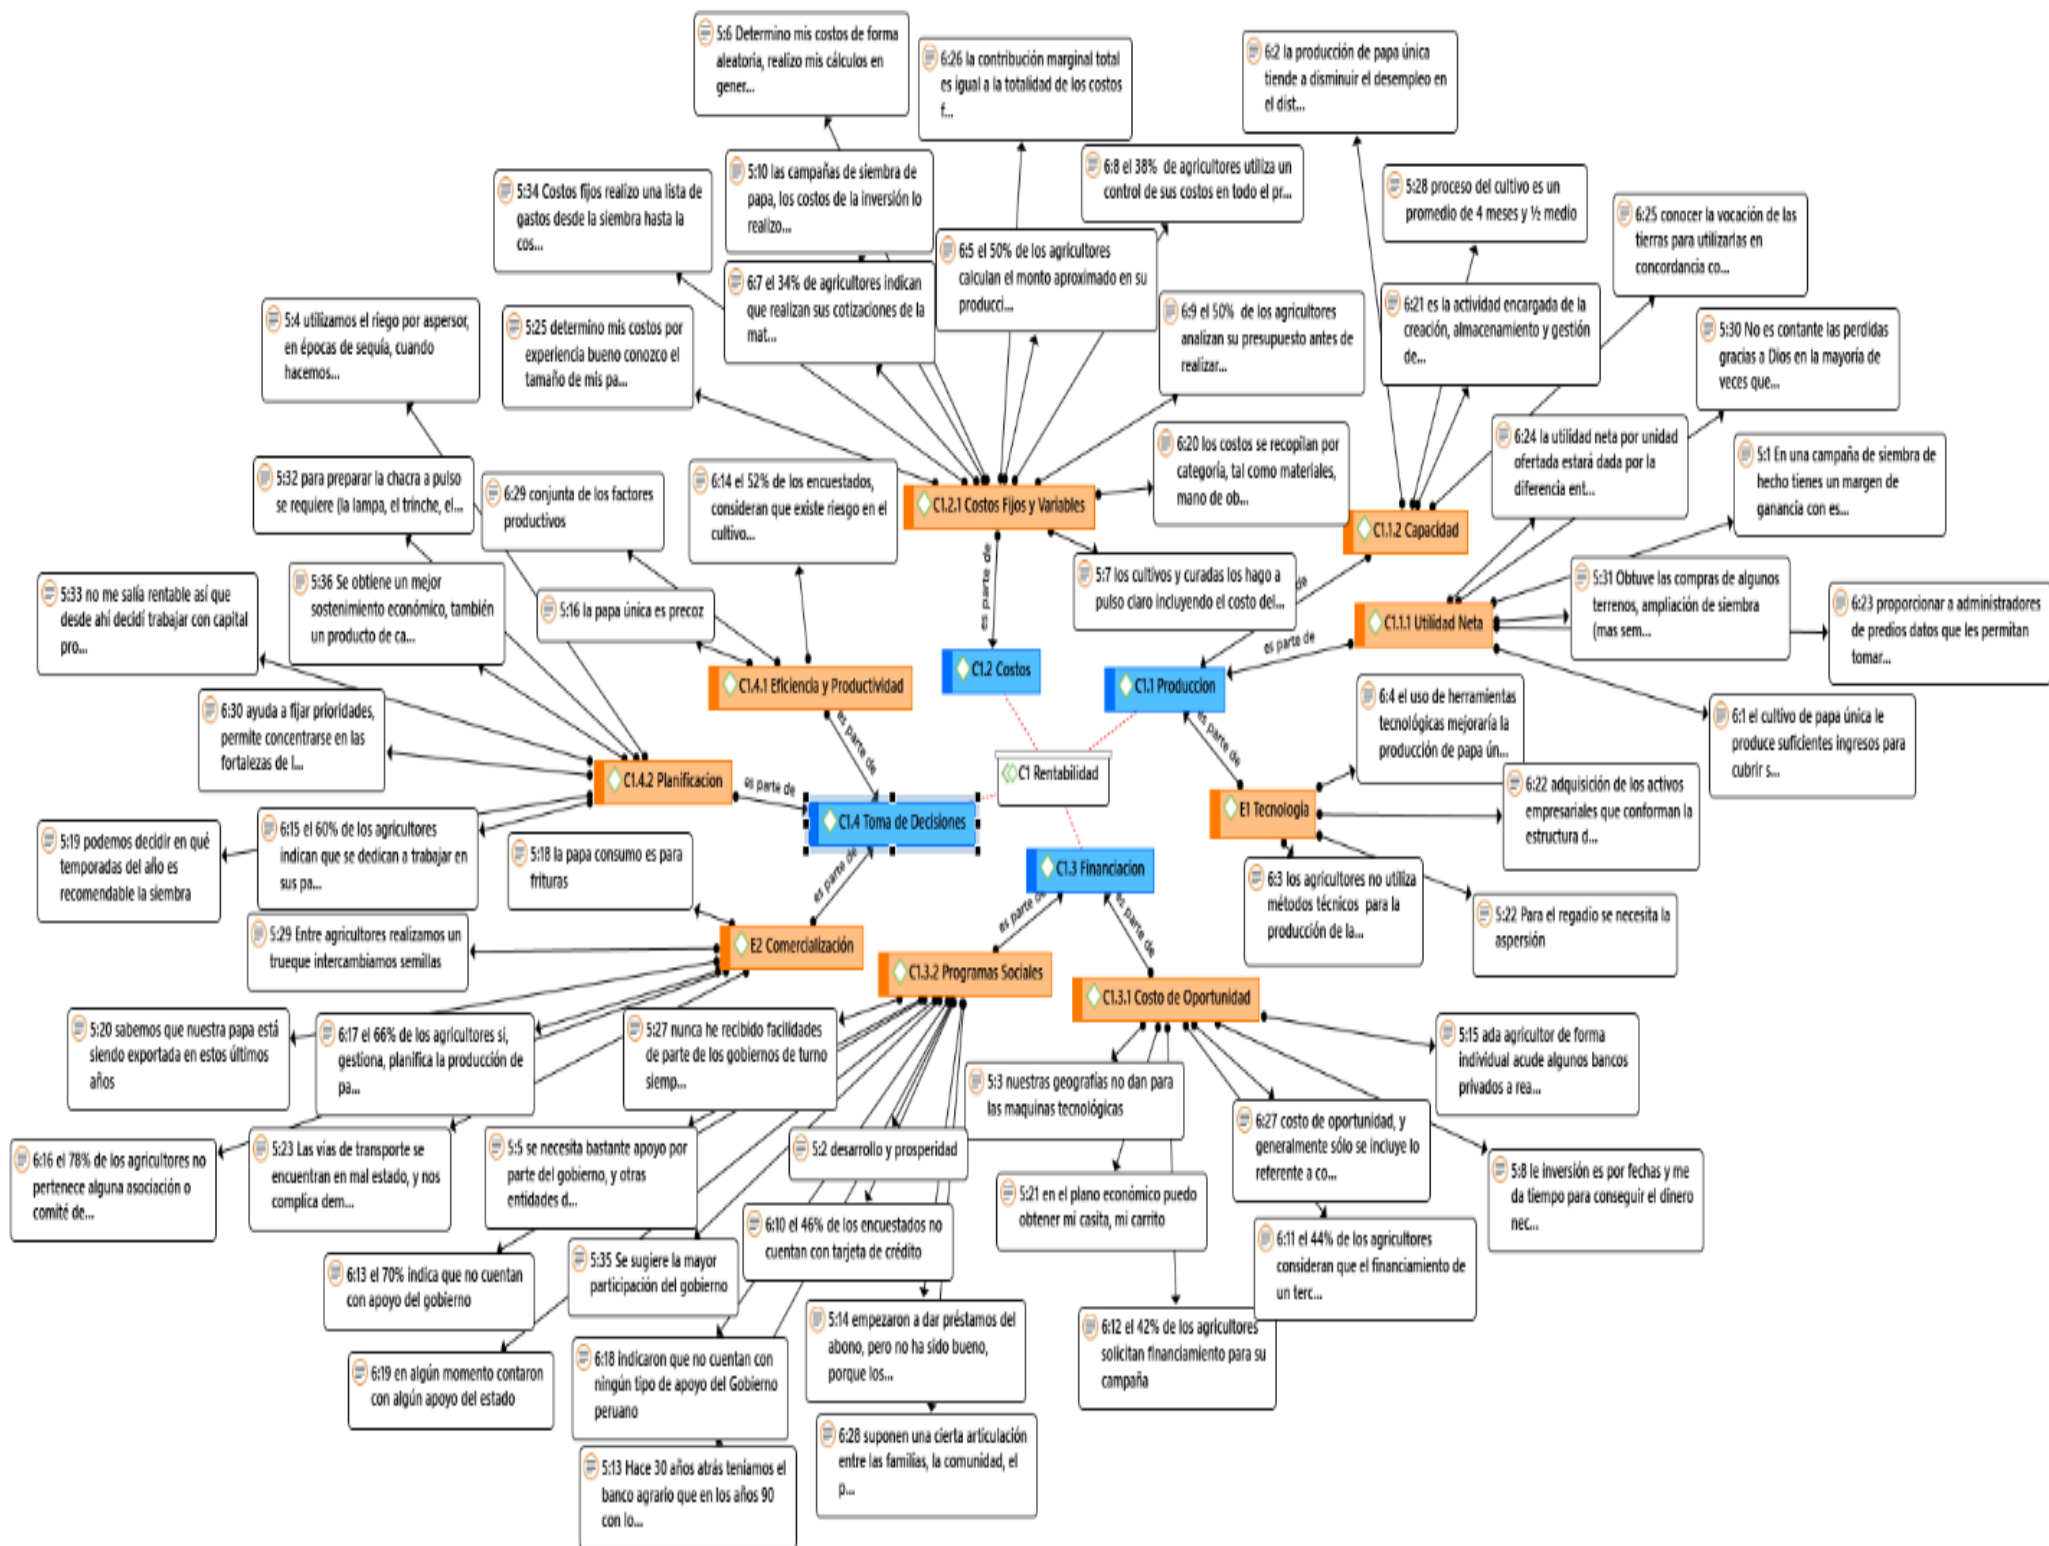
5:6 Determino mis costos de forma aleatoria, realizo mis cálculos en gener...

6:26 la contribución marginal total es igual a la totalidad de los costos f...

6:2 la producción de papa única tiende a disminuir el desempleo en el dist...

5:10 las campañas de siembra de papa, los costos de la inversión lo realizo...

6:8 el 38% de agricultores utiliza un control de sus costos en todo el pr...

5:28 proceso del cultivo es un promedio de 4 meses y ½ medio

5:34 Costos fijos realizo una lista de gastos desde la siembra hasta la cos...

6:5 el 50% de los agricultores calculan el monto aproximado en su producci...

6:25 conocer la vocación de las tierras para utilizarlas en concordancia co...

6:7 el 34% de agricultores indican que realizan sus cotizaciones de la mat...

6:21 es la actividad encargada de la creación, almacenamiento y gestión de...

5:4 utilizamos el riego por aspersor, en épocas de sequía, cuando hacemos...

5:25 determino mis costos por experiencia bueno conozco el tamaño de mis pa...

6:9 el 50% de los agricultores analizan su presupuesto antes de realizar...

5:30 No es contante las perdidas gracias a Dios en la mayoría de veces que...

6:24 la utilidad neta por unidad ofertada estará dada por la diferencia ent...

6:20 los costos se recopilan por categoría, tal como materiales, mano de ob...

5:1 En una campaña de siembra de hecho tienes un margen de ganancia con es...

5:32 para preparar la chacra a pulso se requiere (la lampa, el trinche, el...

6:29 conjunta de los factores productivos

6:14 el 52% de los encuestados, consideran que existe riesgo en el cultivo...

C1.2.1 Costos Fijos y Variables

C1.1.2 Capacidad

5:7 los cultivos y curadas los hago a pulso claro incluyendo el costo del...

5:31 Obtuve las compras de algunos terrenos, ampliación de siembra (mas sem...

6:23 proporcionar a administradores de predios datos que les permitan tomar...

5:33 no me salía rentable así que desde ahí decidí trabajar con capital pro...

5:36 Se obtiene un mejor sostenimiento económico, también un producto de ca...

5:16 la papa única es precoz

C1.1.1 Utilidad Neta

es parte de

C1.2 Costos

C1.1 Produccion

C1.4.1 Eficiencia y Productividad

6:4 el uso de herramientas tecnológicas mejoraría la producción de papa ún...

6:1 el cultivo de papa única le produce suficientes ingresos para cubrir s...

6:30 ayuda a fijar prioridades, permite concentrarse en las fortalezas de l...

C1 Rentabilidad

6:22 adquisición de los activos empresariales que conforman la estructura d...

C1.4.2 Planificacion

E1 Tecnologia

C1.4 Toma de Decisiones

5:19 podemos decidir en qué temporadas del año es recomendable la siembra

6:15 el 60% de los agricultores indican que se dedican a trabajar en sus pa...

5:18 la papa consumo es para frituras

C1.3 Financiacion

6:3 los agricultores no utiliza métodos técnicos para la producción de la...

5:22 Para el regadio se necesita la aspersión

5:29 Entre agricultores realizamos un trueque intercambiamos semillas

E2 Comercialización

C1.3.2 Programas Sociales

C1.3.1 Costo de Oportunidad

5:20 sabemos que nuestra papa está siendo exportada en estos últimos años

6:17 el 66% de los agricultores si, gestiona, planifica la producción de pa...

5:27 nunca he recibido facilidades de parte de los gobiernos de turno siemp...

5:15 ada agricultor de forma individual acude algunos bancos privados a rea...

5:3 nuestras geografías no dan para las maquinas tecnológicas

6:27 costo de oportunidad, y generalmente sólo se incluye lo referente a co...

6:16 el 78% de los agricultores no pertenece alguna asociación o comité de...

5:23 Las vías de transporte se encuentran en mal estado, y nos complica dem...

5:5 se necesita bastante apoyo por parte del gobierno, y otras entidades d...

5:2 desarrollo y prosperidad

5:8 le inversión es por fechas y me da tiempo para conseguir el dinero nec...

5:21 en el plano económico puedo obtener mi casita, mi carrito

6:10 el 46% de los encuestados no cuentan con tarjeta de crédito

6:11 el 44% de los agricultores consideran que el financiamiento de un terc...

6:13 el 70% indica que no cuentan con apoyo del gobierno

5:35 Se sugiere la mayor participación del gobierno

5:14 empezaron a dar préstamos del abono, pero no ha sido bueno, porque los...

6:12 el 42% de los agricultores solicitan financiamiento para su campaña

6:19 en algún momento contaron con algún apoyo del estado

6:18 indicaron que no cuentan con ningún tipo de apoyo del Gobierno peruano

6:28 suponen una cierta articulación entre las familias, la comunidad, el p...

5:13 Hace 30 años atrás teníamos el banco agrario que en los años 90 con lo...